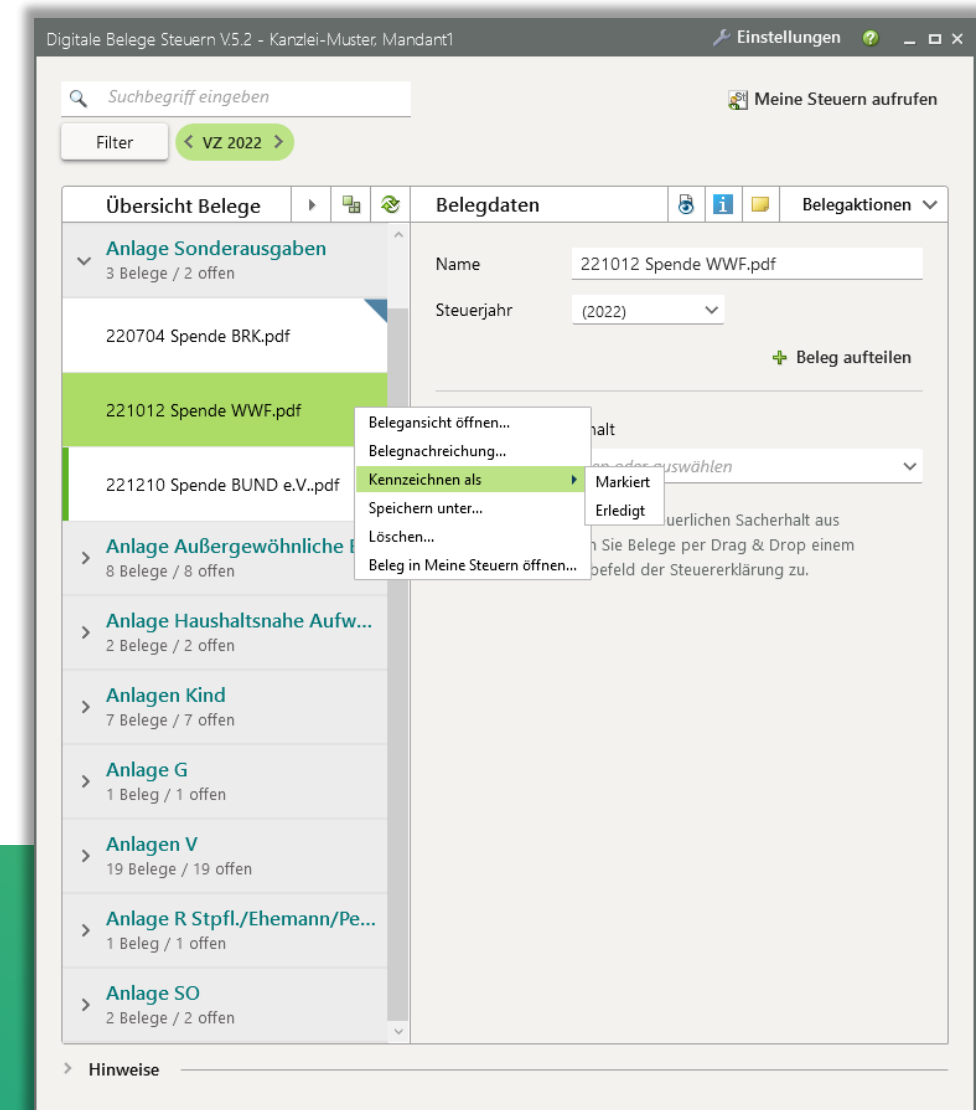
Digitale Belege Steuern V.5.2 - Kanzlei-Muster, Mandant1

Einstellungen

Suchbegriff eingeben

Meine Steuern aufrufen

Filter

VZ 2022

Übersicht Belege

Belegdaten

Belegaktionen

Anlage Sonderausgaben
3 Belege / 2 offen

220704 Spende BRK.pdf

221012 Spende WWF.pdf

221210 Spende BUND e.V..pdf

Anlage Außergewöhnliche B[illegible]
8 Belege / 8 offen

Anlage Haushaltsnahe Aufw...
2 Belege / 2 offen

Anlagen Kind
7 Belege / 7 offen

Anlage G
1 Beleg / 1 offen

Anlagen V
19 Belege / 19 offen

Anlage R Stpfl./Ehemann/Pe...
1 Beleg / 1 offen

Anlage SO
2 Belege / 2 offen

Name 221012 Spende WWF.pdf

Steuerjahr (2022)

Beleg aufteilen

Belegansicht öffnen...
Belegnachreichung...
Kennzeichnen als
Speichern unter...
Löschen...
Beleg in Meine Steuern öffnen...

Markiert
Erledigt

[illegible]halt

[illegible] oder auswählen

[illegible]uerlichen Sacherhalt aus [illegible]n Sie Belege per Drag & Drop einem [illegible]befeld der Steuererklärung zu.

Hinweise